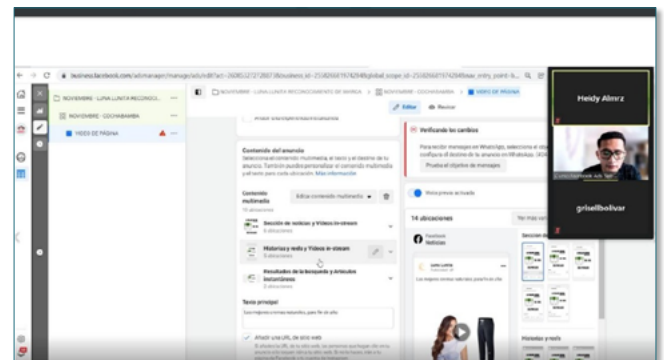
business.facebook.com/adsmanager/manage/ads/edit?act=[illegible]

NOVIEMBRE - LUNA LUNITA RECONOCI...

NOVIEMBRE - COCHABAMBA

VIDEO DE PÁGINA

NOVIEMBRE - LUNA LUNITA RECONOCIMIENTO DE MARCA > NOVIEMBRE - COCHABAMBA > VIDEO DE PÁGINA

Editar   Revisar

Contenido del anuncio

Selecciona el contenido multimedia, el texto y el destino de tu anuncio. También puedes personalizar el contenido multimedia y el texto para cada ubicación. Más información

Contenido multimedia

Editar contenido multimedia

Sección de noticias y Videos in-stream

Historias y reels y Videos in-stream

Resultados de la búsqueda y Artículos instantáneos

Texto principal

Verificando los cambios

Para recibir mensajes en WhatsApp, selecciona el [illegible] configura el destino de tu anuncio en WhatsApp. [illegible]

Prueba el objetivo de mensajes

Vista previa activada

14 ubicaciones

Facebook Noticias

Luna Lunita

Añadir una URL de sitio web

Heidy Alinrz

grisellbolivar

Historias y reels